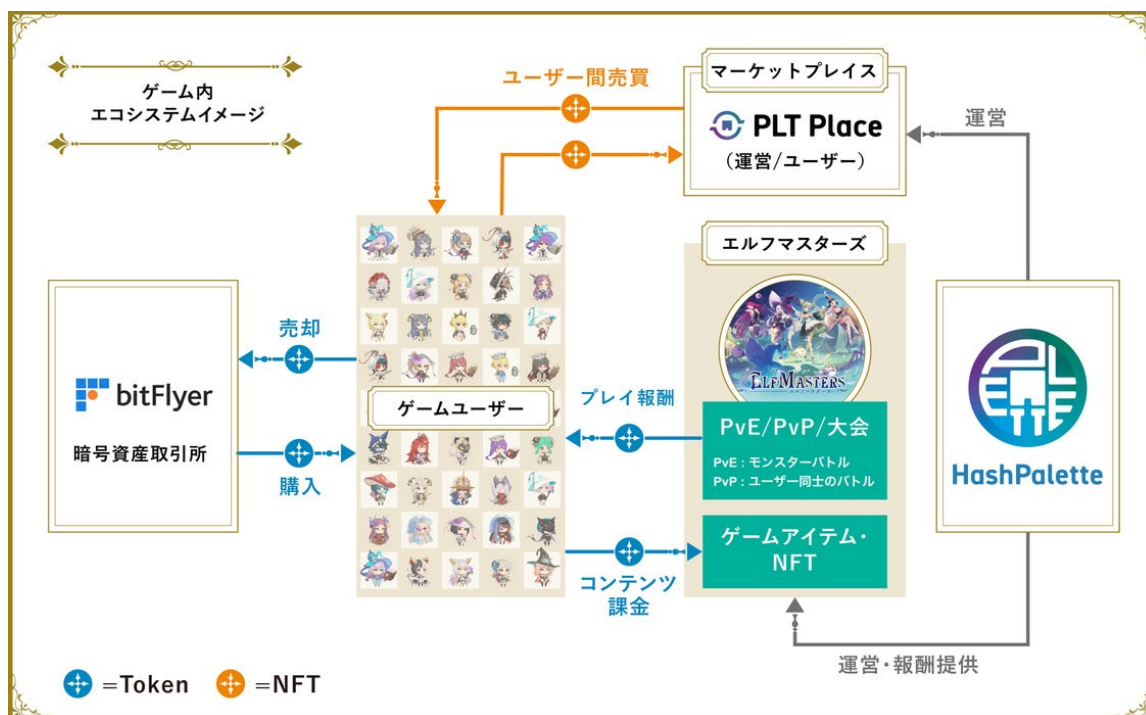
ゲーム内
エコシステムイメージ

ユーザー間売買

マーケットプレイス
PLT Place
(運営/ユーザー)

運営

エルフマスターズ

ELFMASTERS

売却

bitFlyer
暗号資産取引所

購入

ゲームユーザー

プレイ報酬

PvE/PvP/大会
PvE：モンスターバトル
PvP：ユーザー同士のバトル

ゲームアイテム・NFT

コンテンツ課金

HashPalette

運営・報酬提供

=Token =NFT